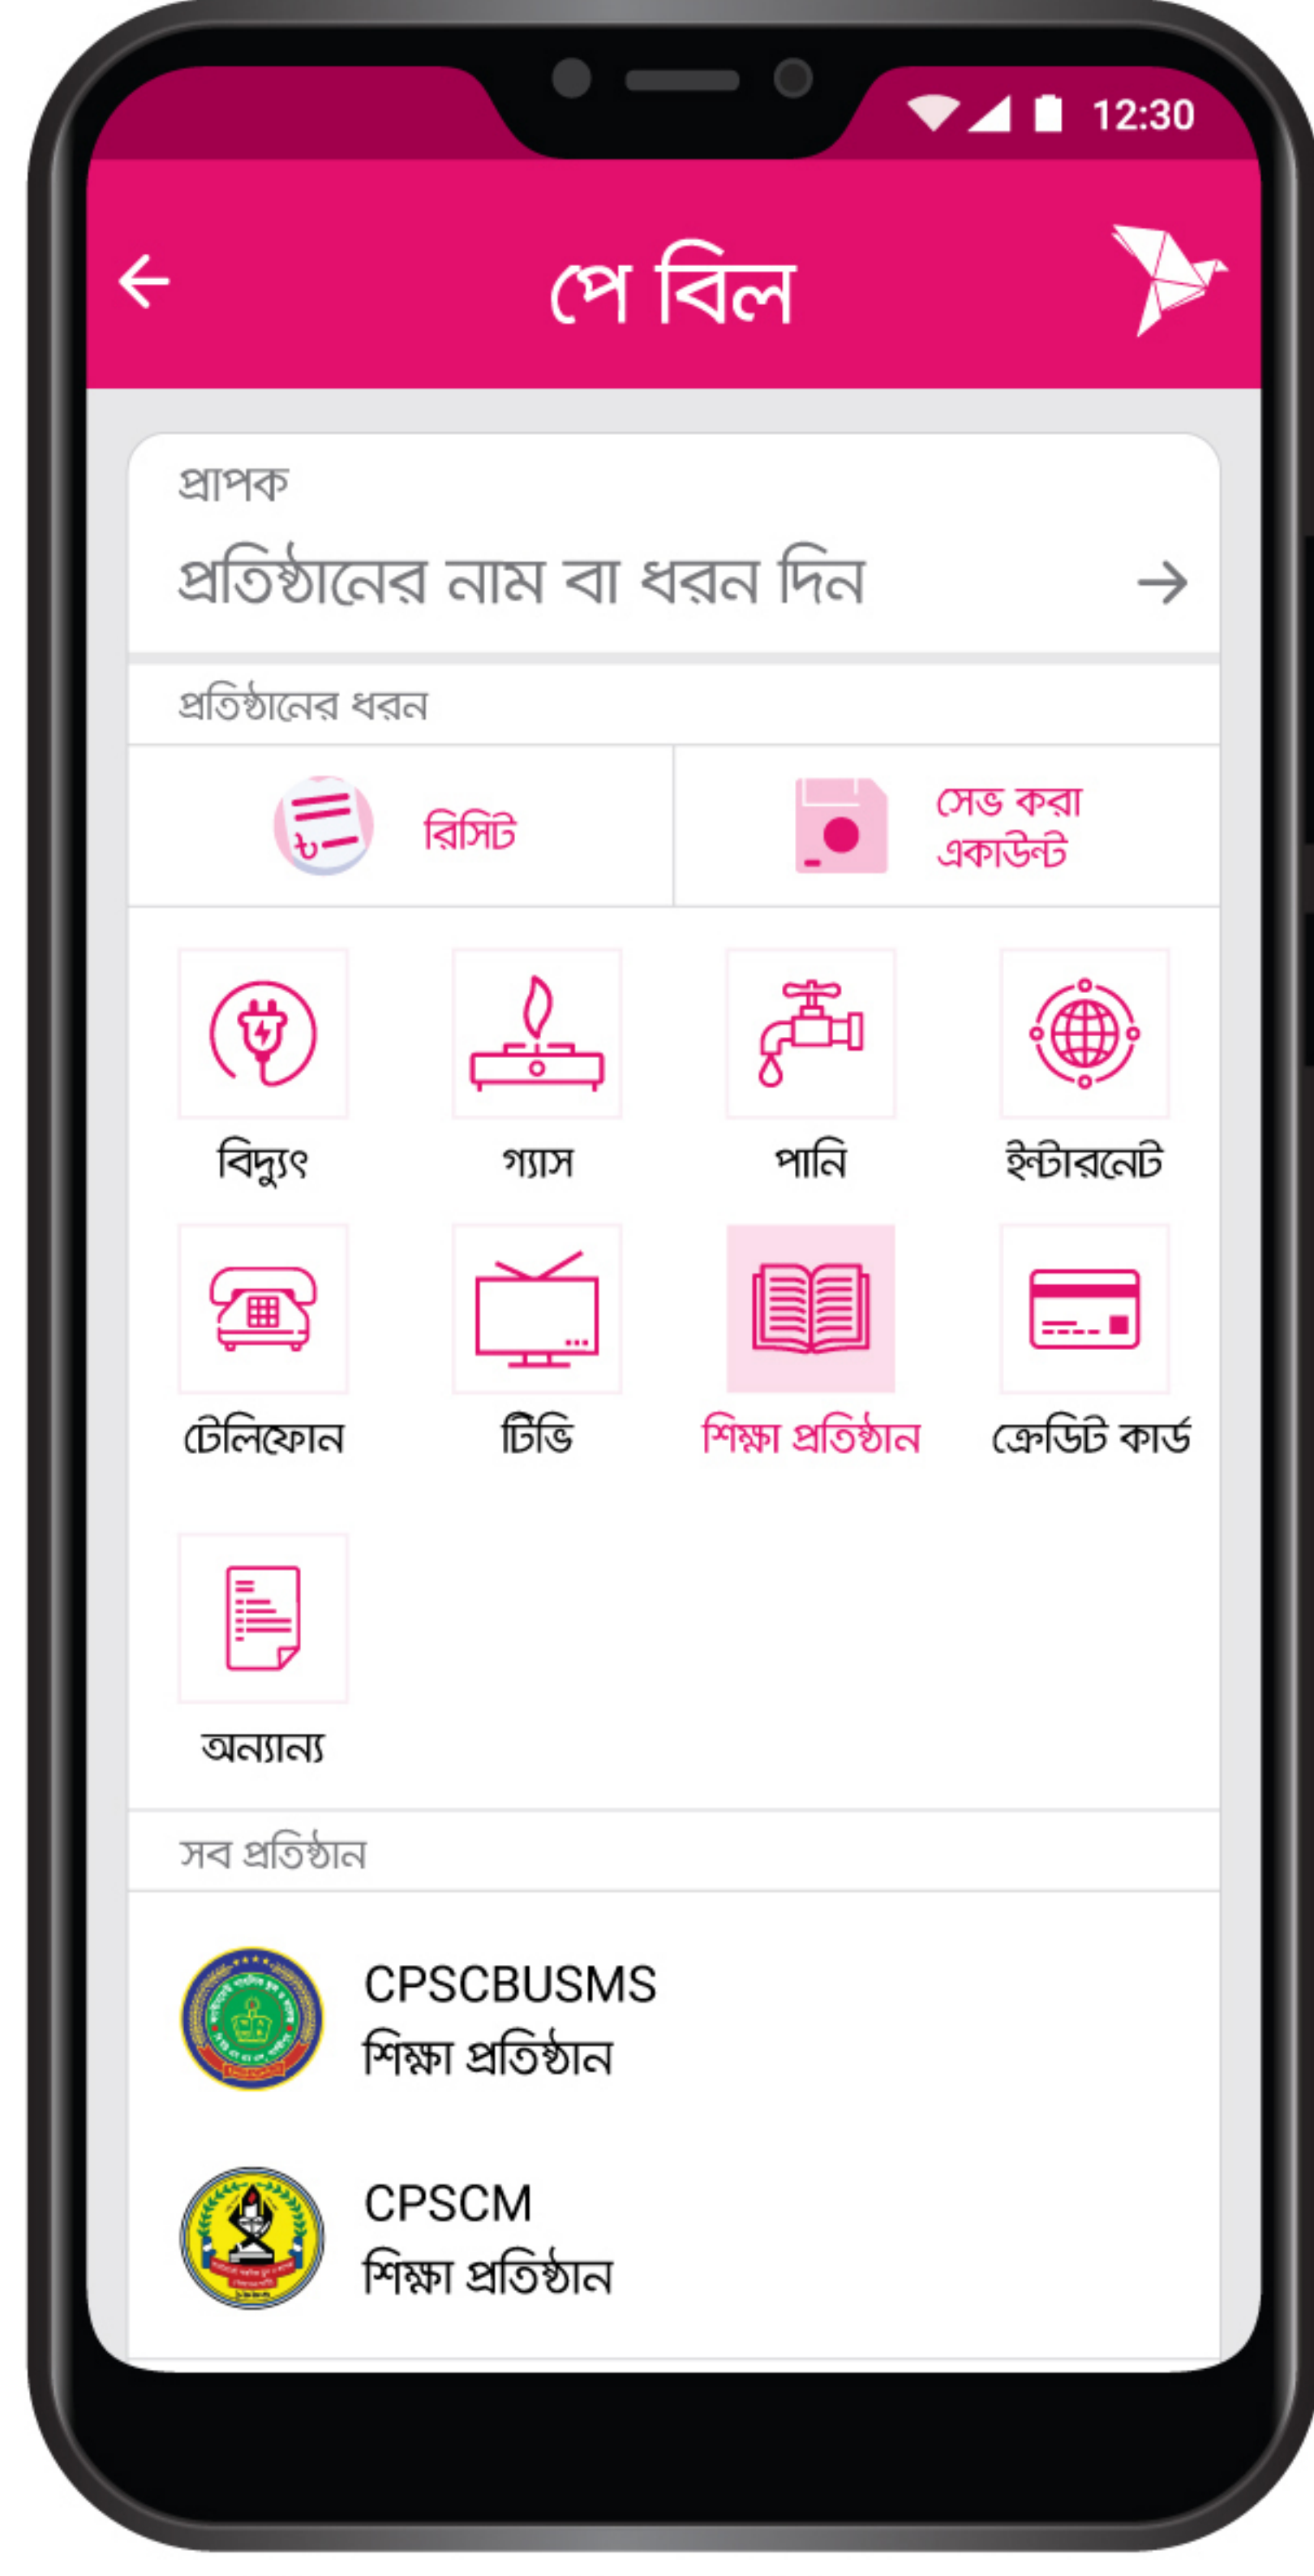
12:30

পে বিল

প্রাপক

প্রতিষ্ঠানের নাম বা ধরন দিন

প্রতিষ্ঠানের ধরন

রিসিট

সেভ করা একাউন্ট

বিদ্যুৎ

গ্যাস

পানি

ইন্টারনেট

টেলিফোন

টিভি

শিক্ষা প্রতিষ্ঠান

ক্রেডিট কার্ড

অন্যান্য

সব প্রতিষ্ঠান

CPSCBUSMS
শিক্ষা প্রতিষ্ঠান

CPSCM
শিক্ষা প্রতিষ্ঠান